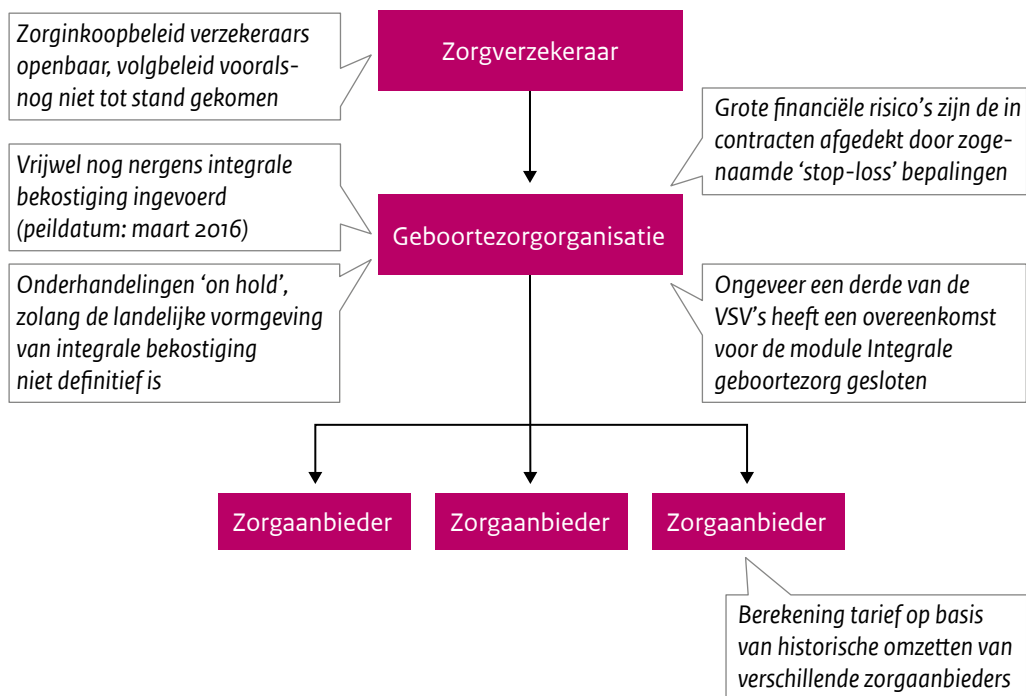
Zorginkoopbeleid verzekeraars openbaar, volgbeleid vooralsnog niet tot stand gekomen

Zorgverzekeraar

Grote financiële risico's zijn de in contracten afgedekt door zogenaamde 'stop-loss' bepalingen

Vrijwel nog nergens integrale bekostiging ingevoerd (peildatum: maart 2016)

Geboortezorgorganisatie

Onderhandelingen 'on hold', zolang de landelijke vormgeving van integrale bekostiging niet definitief is

Ongeveer een derde van de VSV's heeft een overeenkomst voor de module Integrale geboortezorg gesloten

Zorgaanbieder

Zorgaanbieder

Zorgaanbieder

Berekening tarief op basis van historische omzetten van verschillende zorgaanbieders